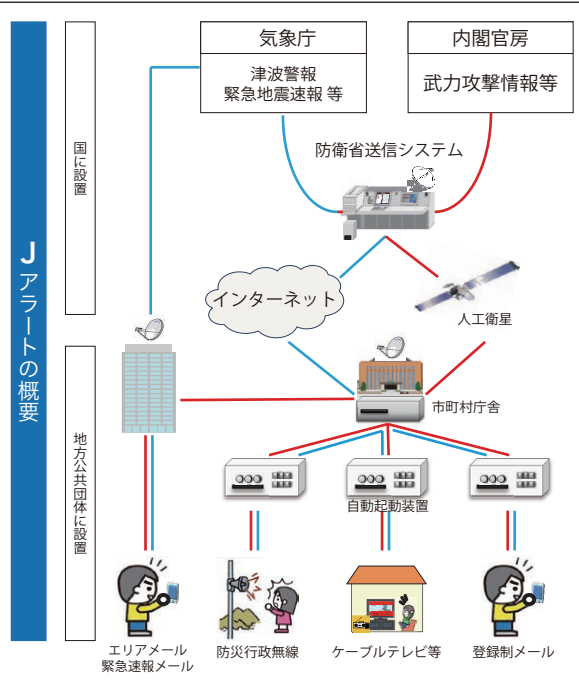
Jアラートの概要

国に設置

地方公共団体に設置

気象庁

津波警報
緊急地震速報 等

内閣官房

武力攻撃情報等

防衛省送信システム

インターネット

人工衛星

市町村庁舎

自動起動装置

エリアメール
緊急速報メール

防災行政無線

ケーブルテレビ等

登録制メール